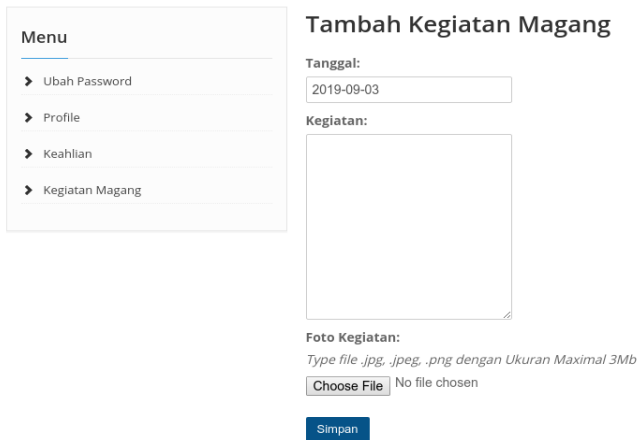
Menu

Ubah Password

Profile

Keahlian

Kegiatan Magang

Tambah Kegiatan Magang

Tanggal:

2019-09-03

Kegiatan:

Foto Kegiatan:

Type file .jpg, .jpeg, .png dengan Ukuran Maximal 3Mb

Choose File No file chosen

Simpan